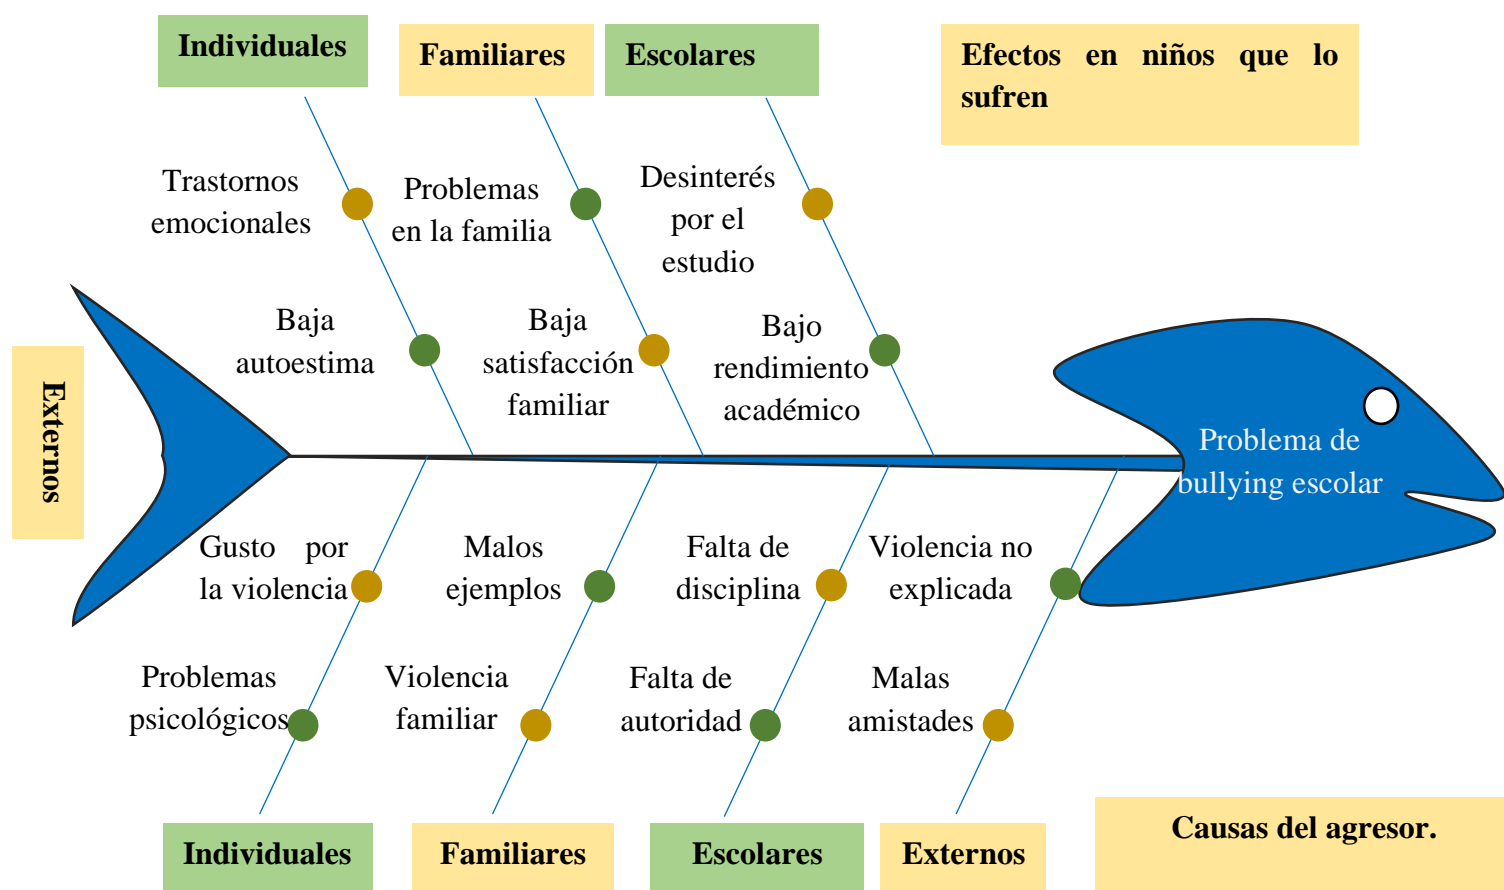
Individuales

Familiares

Escolares

Efectos en niños que lo sufren

Trastornos emocionales

Problemas en la familia

Desinterés por el estudio

Baja autoestima

Baja satisfacción familiar

Bajo rendimiento académico

Externos

Problema de bullying escolar

Gusto por la violencia

Malos ejemplos

Falta de disciplina

Violencia no explicada

Problemas psicológicos

Violencia familiar

Falta de autoridad

Malas amistades

Individuales

Familiares

Escolares

Externos

Causas del agresor.